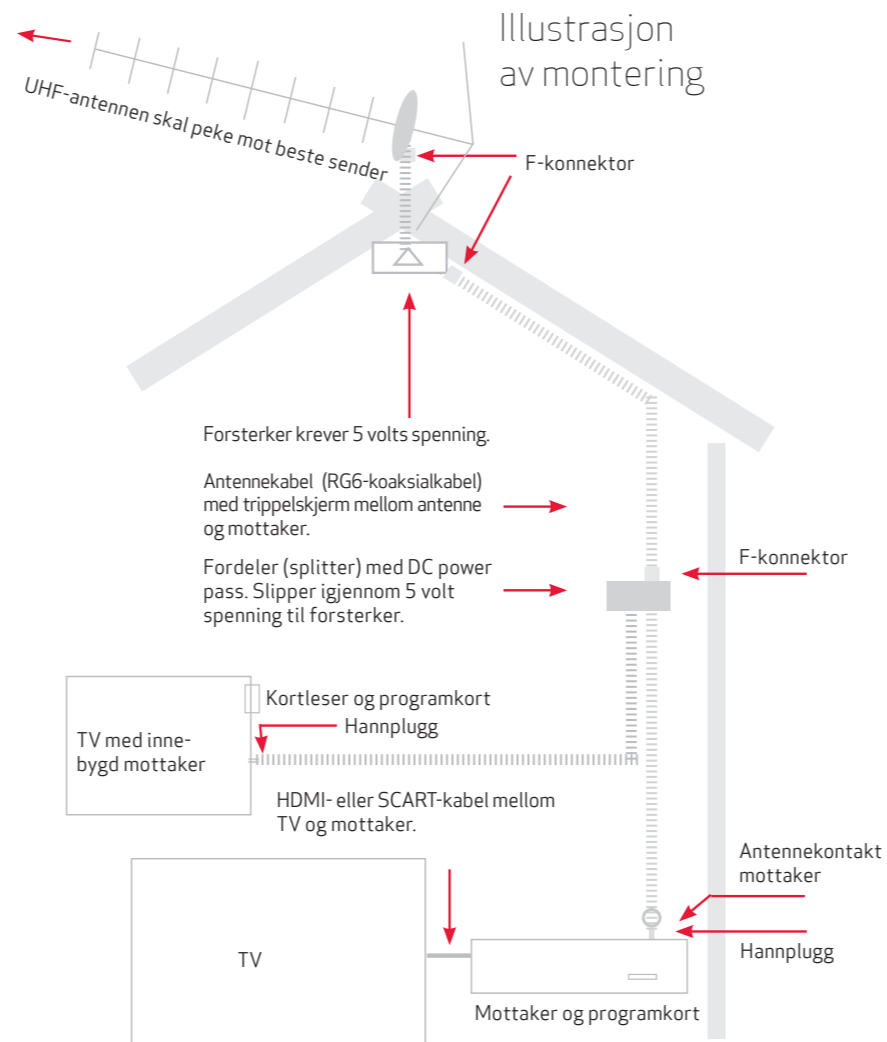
Illustrasjon av montering

UHF-antennen skal peke mot beste sender

F-konnektor

Forsterker krever 5 volts spenning.

Antennekabel (RG6-koaksialkabel) med trippelskjerm mellom antenne og mottaker.

Fordeler (splitter) med DC power pass. Slipper igjennom 5 volt spenning til forsterker.

F-konnektor

TV med innebygd mottaker

Kortleser og programkort

Hannplugg

HDMI- eller SCART-kabel mellom TV og mottaker.

Antennekontakt mottaker

Hannplugg

TV

Mottaker og programkort